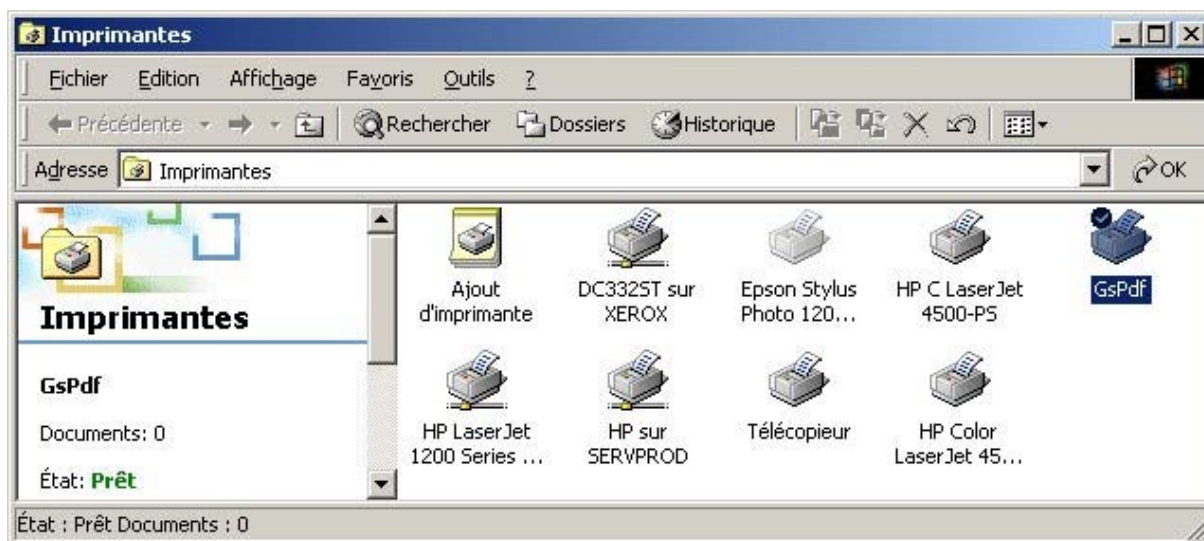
Imprimantes

Fichier Edition Affichage Favoris Outils ?

Précédente Rechercher Dossiers Historique

Adresse Imprimantes OK

Imprimantes

GsPdf

Documents: 0

État: Prêt

Ajout d'imprimante

DC332ST sur XEROX

Epson Stylus Photo 120...

HP C LaserJet 4500-PS

GsPdf

HP LaserJet 1200 Series ...

HP sur SERVPROD

Télécopieur

HP Color LaserJet 45...

État : Prêt Documents : 0